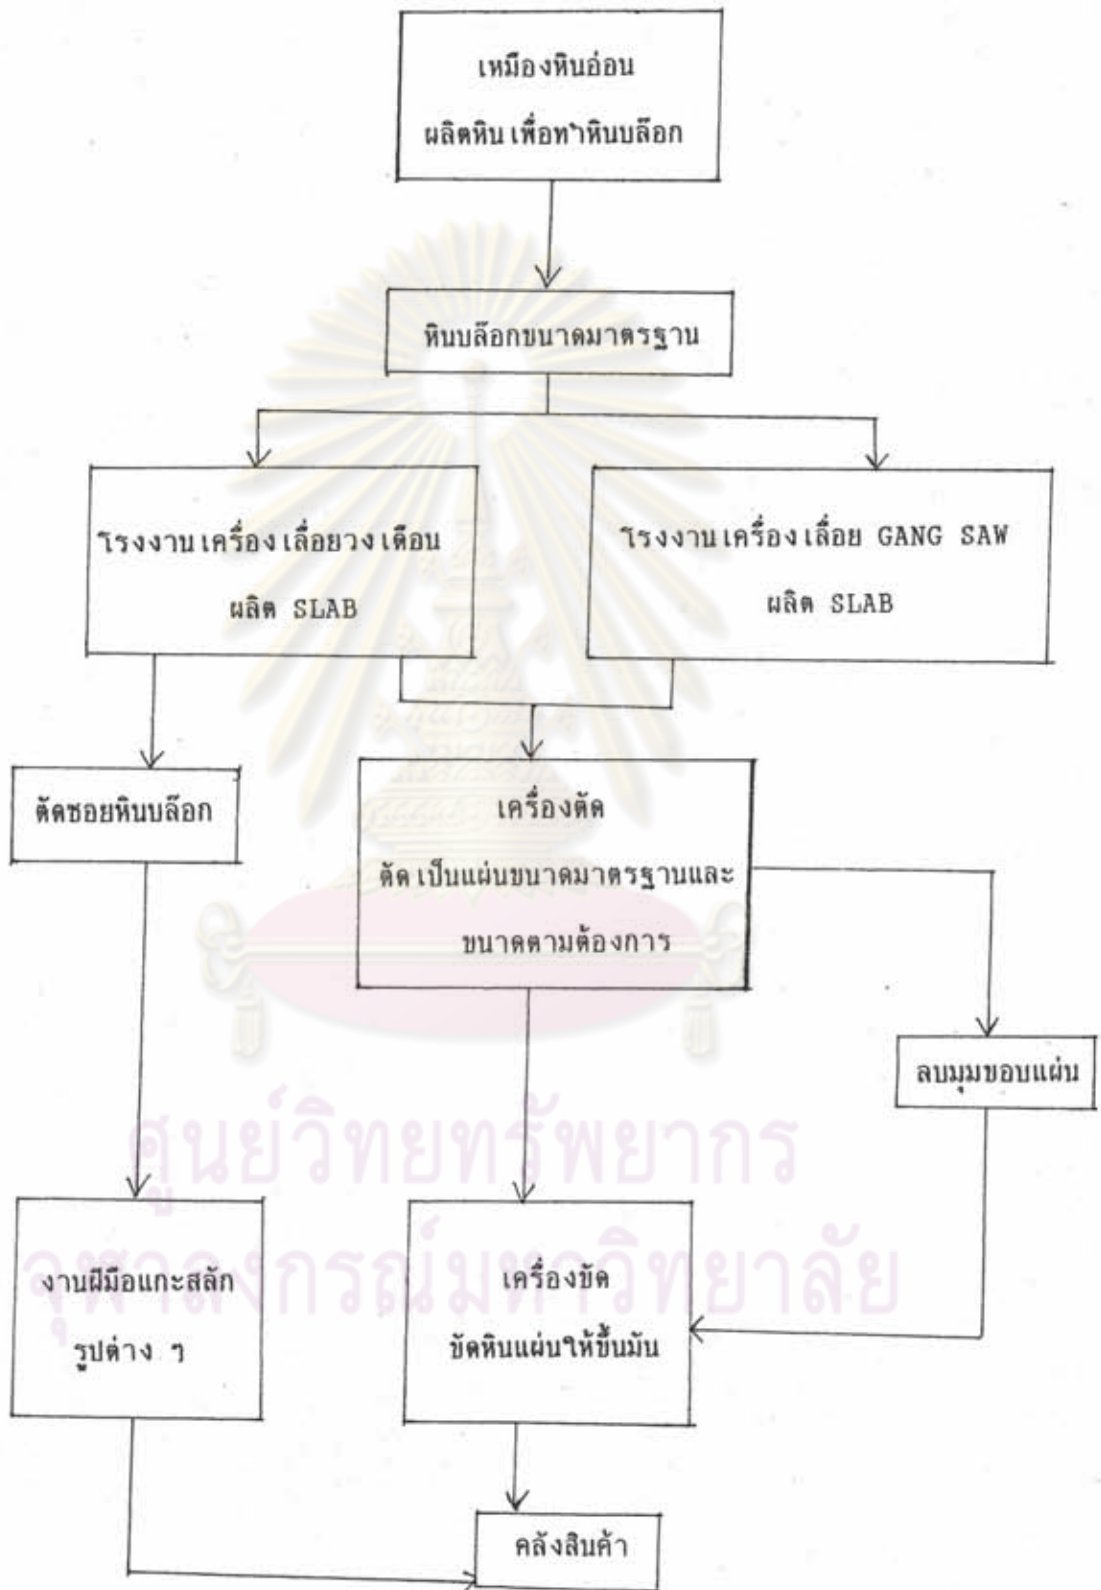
เหมืองหินอ่อน
ผลิตหิน เพื่อทำหินบล็อก

หินบล็อกขนาดมาตรฐาน

โรงงานเครื่องเลื่อยวงเดือน
ผลิต SLAB

โรงงานเครื่องเลื่อย GANG SAW
ผลิต SLAB

ตัดซอยหินบล็อก

เครื่องตัด
ตัดเป็นแผ่นขนาดมาตรฐานและขนาดตามต้องการ

ลบมุมขอบแผ่น

ศูนย์วิทยทรัพยากร
จุฬาลงกรณ์มหาวิทยาลัย

งานฝีมือแกะสลักรูปต่าง ๆ

เครื่องขัด
ขัดหินแผ่นให้ขึ้นมัน

คลังสินค้า